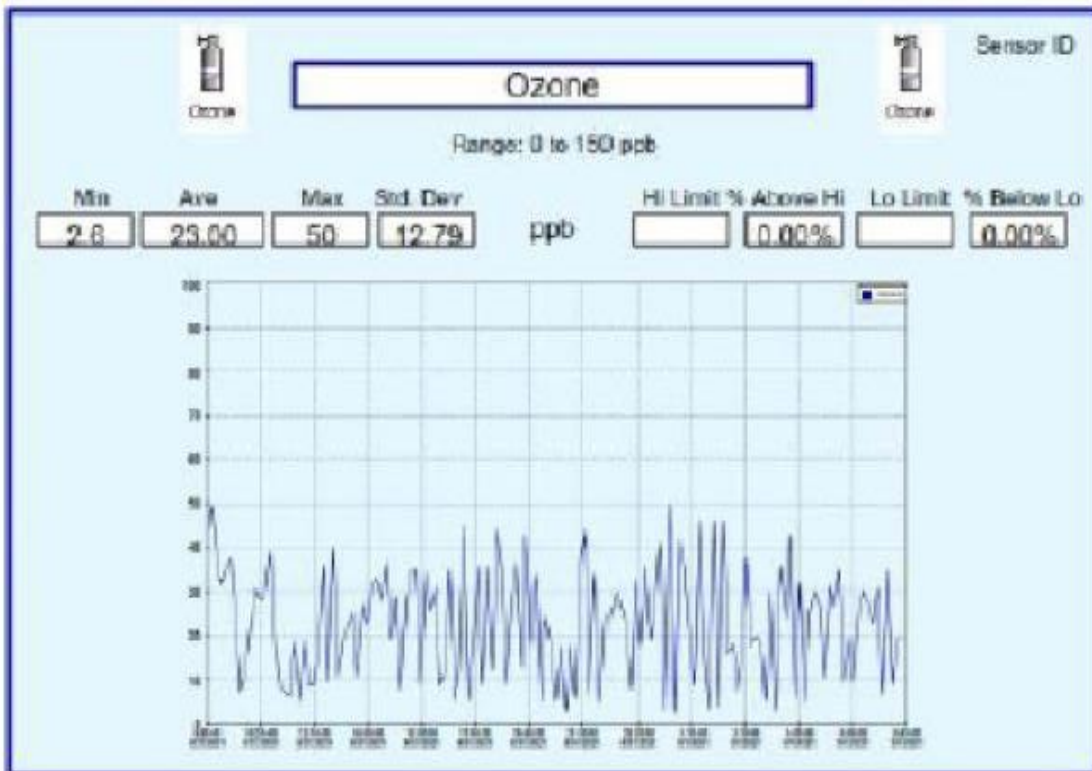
Ozone

Ozone

Ozone

Sensor ID

Range: 0 to 150 ppb

| Min | Ave | Max | Std. Dev |
|---|---|---|---|
| 2.8 | 23.00 | 50 | 12.79 |

ppb

| Hi Limit | % Above Hi | Lo Limit | % Below Lo |
|---|---|---|---|
| | 0.00% | | 0.00% |

100
90
80
70
60
50
40
30
20
10
0

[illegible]